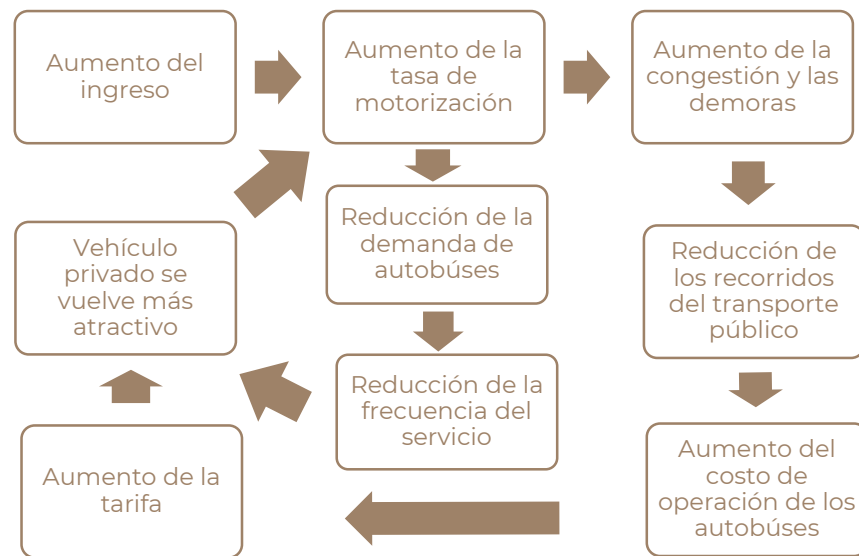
Aumento del ingreso

Aumento de la tasa de motorización

Aumento de la congestión y las demoras

Reducción de la demanda de autobúses

Reducción de los recorridos del transporte público

Vehículo privado se vuelve más atractivo

Reducción de la frecuencia del servicio

Aumento del costo de operación de los autobúses

Aumento de la tarifa